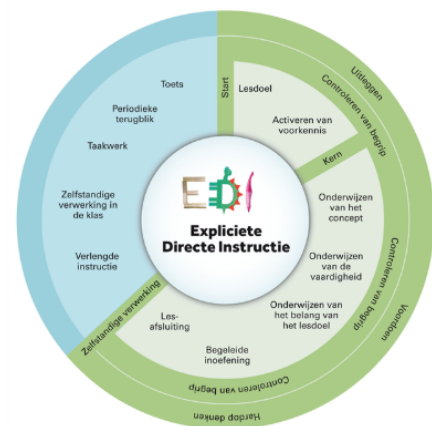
EDI
Expliciete Directe Instructie

Start
Lesdoel
Activeren van voorkennis
Kern
Onderwijzen van het concept
Onderwijzen van de vaardigheid
Onderwijzen van het belang van het lesdoel
Begeleide inoefening
Les-afsluiting

Zelfstandige verwerking
Verlengde instructie
Zelfstandige verwerking in de klas
Taakwerk
Periodieke terugblik
Toets

Controleren van begrip
Controleren van begrip
Controleren van begrip

Uitleggen
Voordoen
Hardop denken